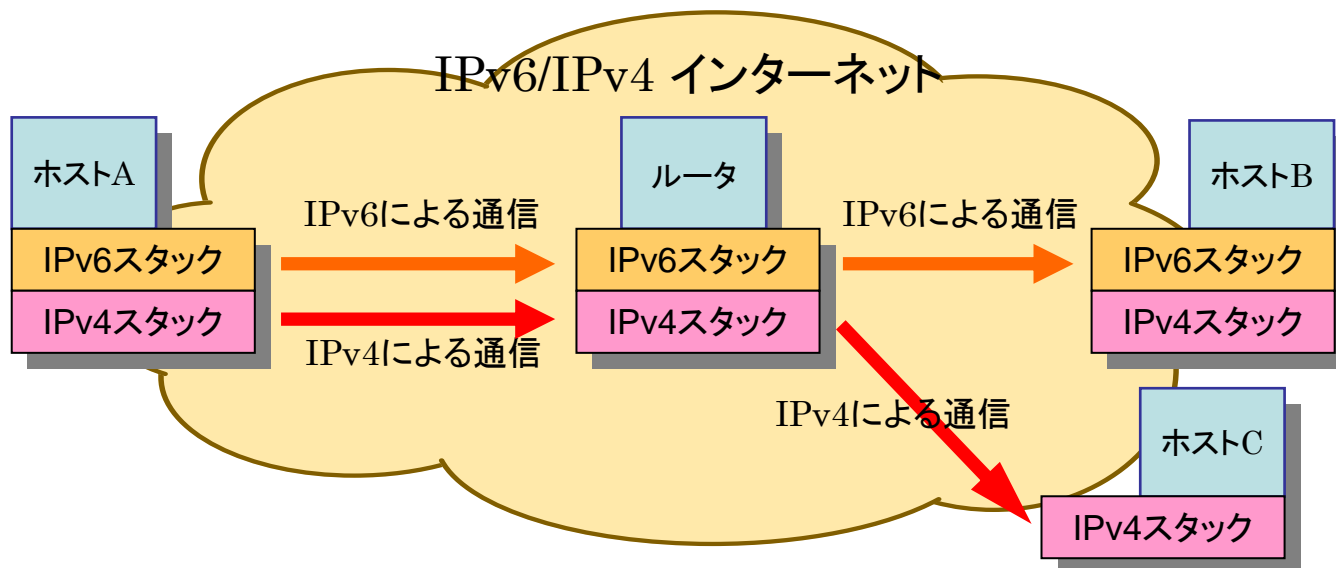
IPv6/IPv4 インターネット

ホストA

IPv6スタック

IPv4スタック

IPv6による通信

IPv4による通信

ルータ

IPv6スタック

IPv4スタック

IPv6による通信

IPv4による通信

ホストB

IPv6スタック

IPv4スタック

ホストC

IPv4スタック